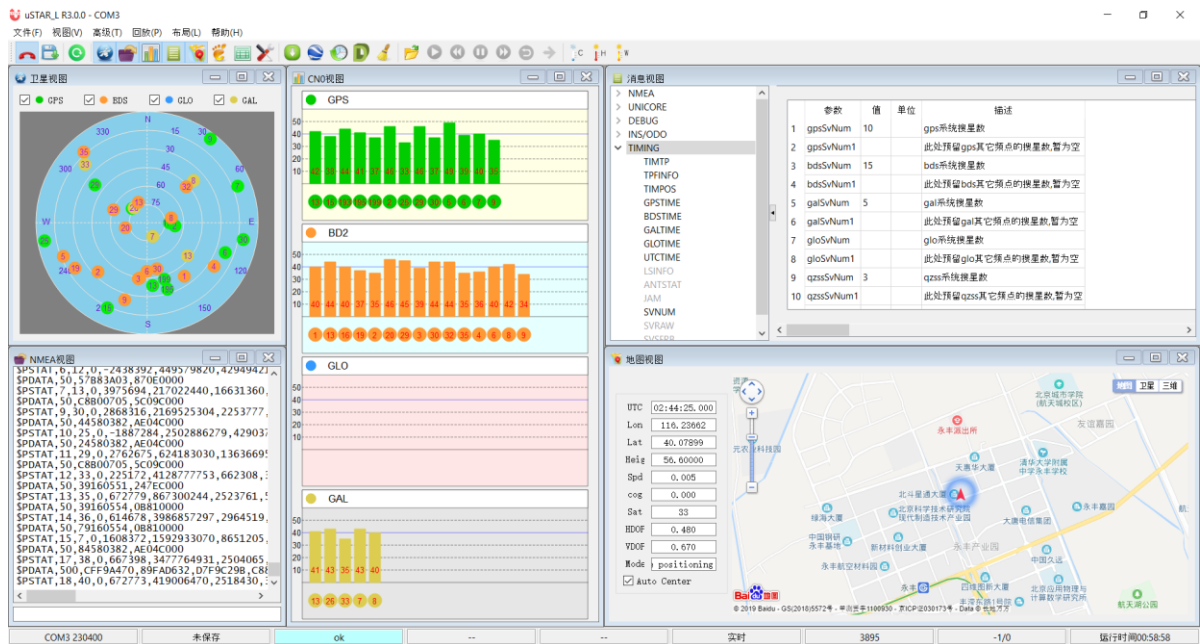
uSTAR_L R3.0.0 - COM3

文件(F) 视图(V) 高级(T) 回放(P) 布局(L) 帮助(H)

卫星视图

GPS BDS GLO GAL

N 330 15 30 300 45 60 75 W E 120 150 S

CN0视图

GPS
50 40 30 20 10
42 35 44 45 41 36 41 33 48 38 40 36
13 16 18 20 10 2 10 29 6 5 7 8

BD2
50 40 30 20 10
40 44 40 37 35 45 45 38 44 44 35 36 40 42 34
1 13 16 19 2 29 28 3 30 32 35 4 6 8 9

GLO
50 40 30 20 10

GAL
50 40 30 20 10
41 43 35 43 40
13 26 33 7 8

消息视图

NMEA
UNICORE
DEBUG
INS/ODO
TIMING
TIMTP
TPFINFO
TIMPOS
GPSTIME
BDSTIME
GALTIME
GLOTIME
UTCTIME
LSINFO
ANTSTAT
JAM
SVNUM
SVRAW
SVSEBB

| | 参数 | 值 | 单位 | 描述 |
|---|---|---|---|---|
| 1 | gpsSvNum | 10 | | gps系统搜星数 |
| 2 | gpsSvNum1 | | | 此处预留gps其它频点的搜星数,暂为空 |
| 3 | bdsSvNum | 15 | | bds系统搜星数 |
| 4 | bdsSvNum1 | | | 此处预留bds其它频点的搜星数,暂为空 |
| 5 | galSvNum | 5 | | gal系统搜星数 |
| 6 | galSvNum1 | | | 此处预留gal其它频点的搜星数,暂为空 |
| 7 | gloSvNum | | | glo系统搜星数 |
| 8 | gloSvNum1 | | | 此处预留glo其它频点的搜星数,暂为空 |
| 9 | qzssSvNum | 3 | | qzss系统搜星数 |
| 10 | qzssSvNum1 | | | 此处预留qzss其它频点的搜星数,暂为空 |

NMEA视图

$PSTAT,6,12,0,-2438392,449579820,42949427
$PDATA,50,57B83A03,870E0000
$PSTAT,7,13,0,3975694,217022440,16631360,
$PDATA,50,C8B00705,5C09C000
$PSTAT,9,30,0,2868316,2169525304,2253777,
$PDATA,50,44580382,AE04C000
$PSTAT,10,25,0,-1887284,2502886279,429037
$PDATA,50,24580382,AE04C000
$PSTAT,11,29,0,2762675,624183030,1363669
$PDATA,50,C8B00705,5C09C000
$PSTAT,12,33,0,225172,4128777753,662308,
$PDATA,50,39160551,247EC000
$PSTAT,13,35,0,672779,867300244,2523761,
$PDATA,50,39160554,0B810000
$PSTAT,14,36,0,614678,3986857297,2964519,
$PDATA,50,79160554,0B810000
$PSTAT,15,7,0,1608372,1592933070,8651205,
$PDATA,50,84580382,AE04C000
$PSTAT,17,38,0,667398,3477764931,2504065,
$PDATA,500,CFF9A470,89FAD632,D7F9C29B,C8
$PSTAT,18,40,0,672773,419006470,2518430,

地图视图

UTC 02:44:25.000
Lon 116.23662
Lat 40.07899
Heig 56.60000
Spd 0.005
cog 0.000
Sat 33
HDOP 0.480
VDOP 0.670
Mode positioning
Auto Center

地图 卫星 三维
北京航空学院(航天城校区)
永丰派出所
友谊嘉园
天惠华大厦
清华大学附属中学永丰学校
北斗星通大厦
北京科学技术研究院现代制造技术产业园
大唐电信集团
永丰嘉园
绿海大厦
中国钢研永丰基地
新材料创业大厦
永丰产业园
永丰航空材料园
中国久远
北京应用物理与计算数学研究所
航天湖公园
四维图新大厦
永丰
© 2019 Baidu - GS(2018)5572号 - 甲测资字1100930 - 京ICP证030173号 - Data © 长地万方

COM3 230400 | 未保存 | ok | -- | -- | 实时 | 3895 | -1/0 | 运行时间00:58:58